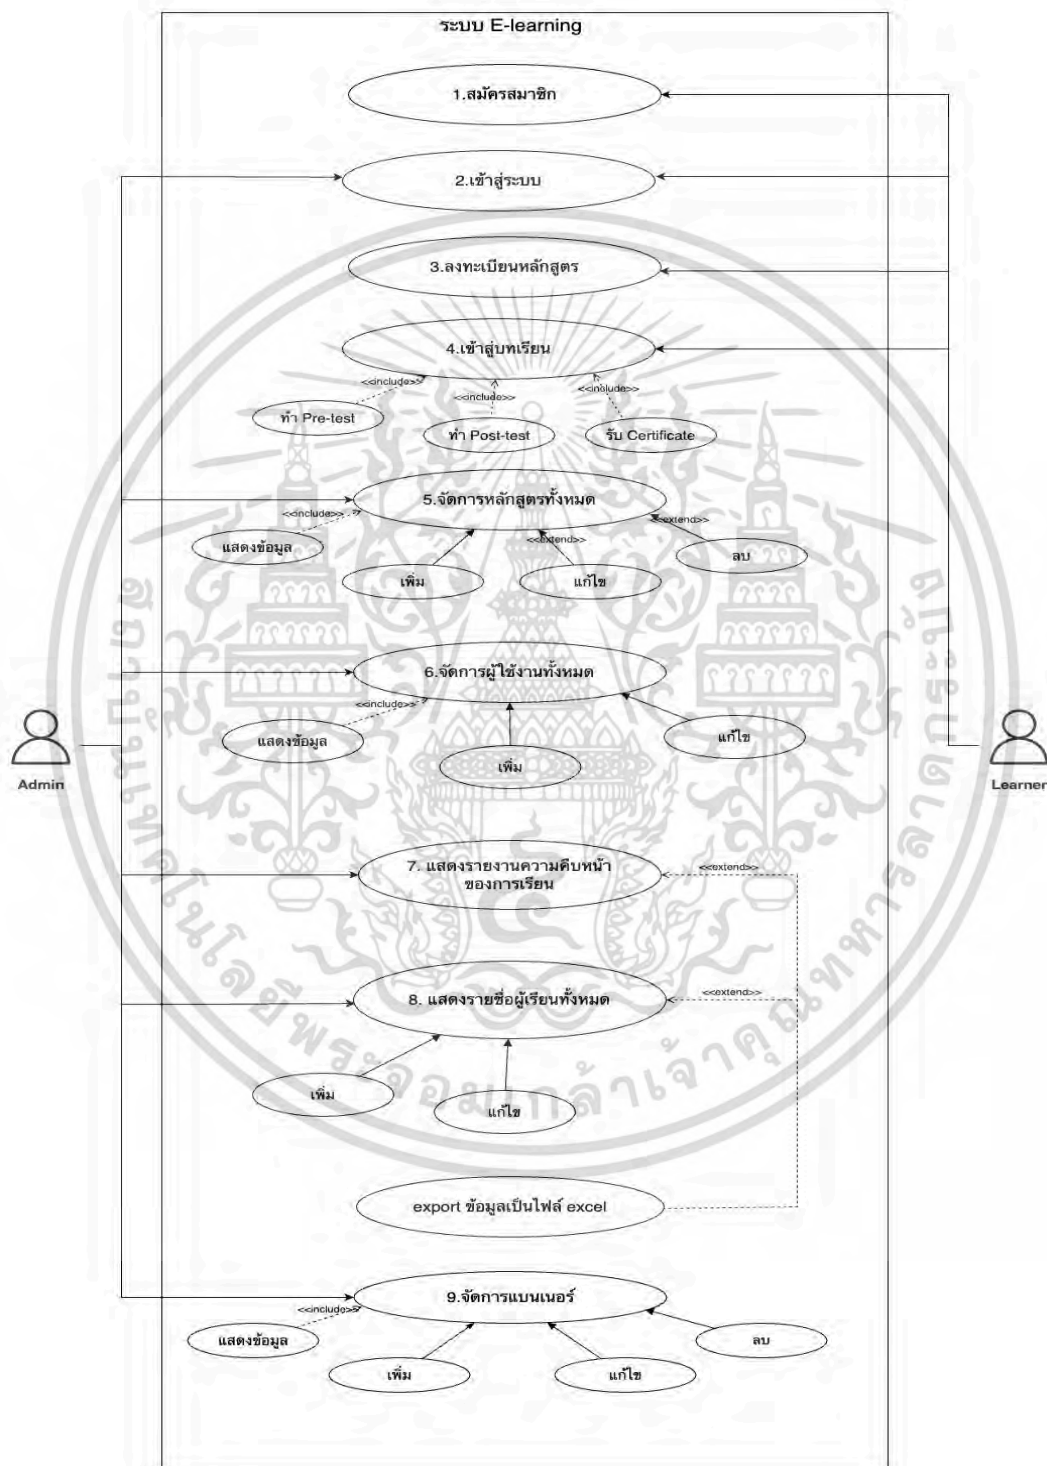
ระบบ E-learning

1.สมัครสมาชิก

2.เข้าสู่ระบบ

3.ลงทะเบียนหลักสูตร

4.เข้าสู่บทเรียน

<<include>>

<<include>>

<<include>>

ทำ Pre-test

ทำ Post-test

รับ Certificate

5.จัดการหลักสูตรทั้งหมด

<<include>>

<<extend>>

<<extend>>

แสดงข้อมูล

ลบ

เพิ่ม

แก้ไข

6.จัดการผู้ใช้งานทั้งหมด

<<include>>

แสดงข้อมูล

แก้ไข

เพิ่ม

Admin

Learner

7. แสดงรายงานความคืบหน้าของการเรียน

<<extend>>

8. แสดงรายชื่อผู้เรียนทั้งหมด

<<extend>>

เพิ่ม

แก้ไข

export ข้อมูลเป็นไฟล์ excel

9.จัดการแบนเนอร์

<<include>>

แสดงข้อมูล

ลบ

เพิ่ม

แก้ไข